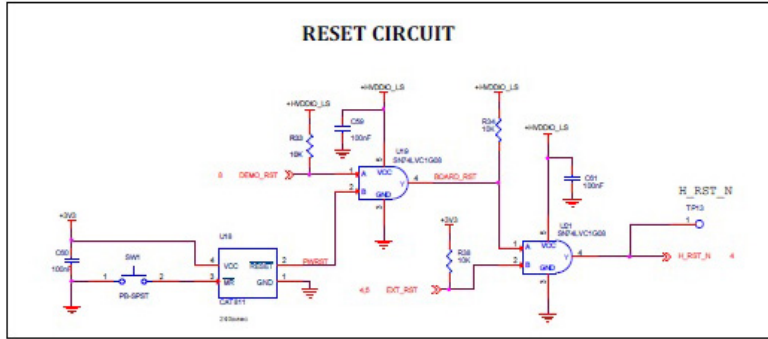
RESET CIRCUIT

+HVDDIO_LS
+HVDDIO_LS
+HVDDIO_LS
+HVDDIO_LS
R33
10K
C59
100nF
U19
SN74LVC1G08
R34
10K
C61
100nF
U21
SN74LVC1G08
H_RST_N
TP13
1
8 DEMO_RST
A
B
VCC
GND
Y
4
BOARD_RST
+3V3
C60
100nF
SW1
1 2
PB-SPST
U18
4 VCC
3 MR
RESET 2
GND
CAT811
PWRST
+3V3
R36
10K
4,5 EXT_RST
1
2
A
B
VCC
GND
Y
4
H_RST_N 4